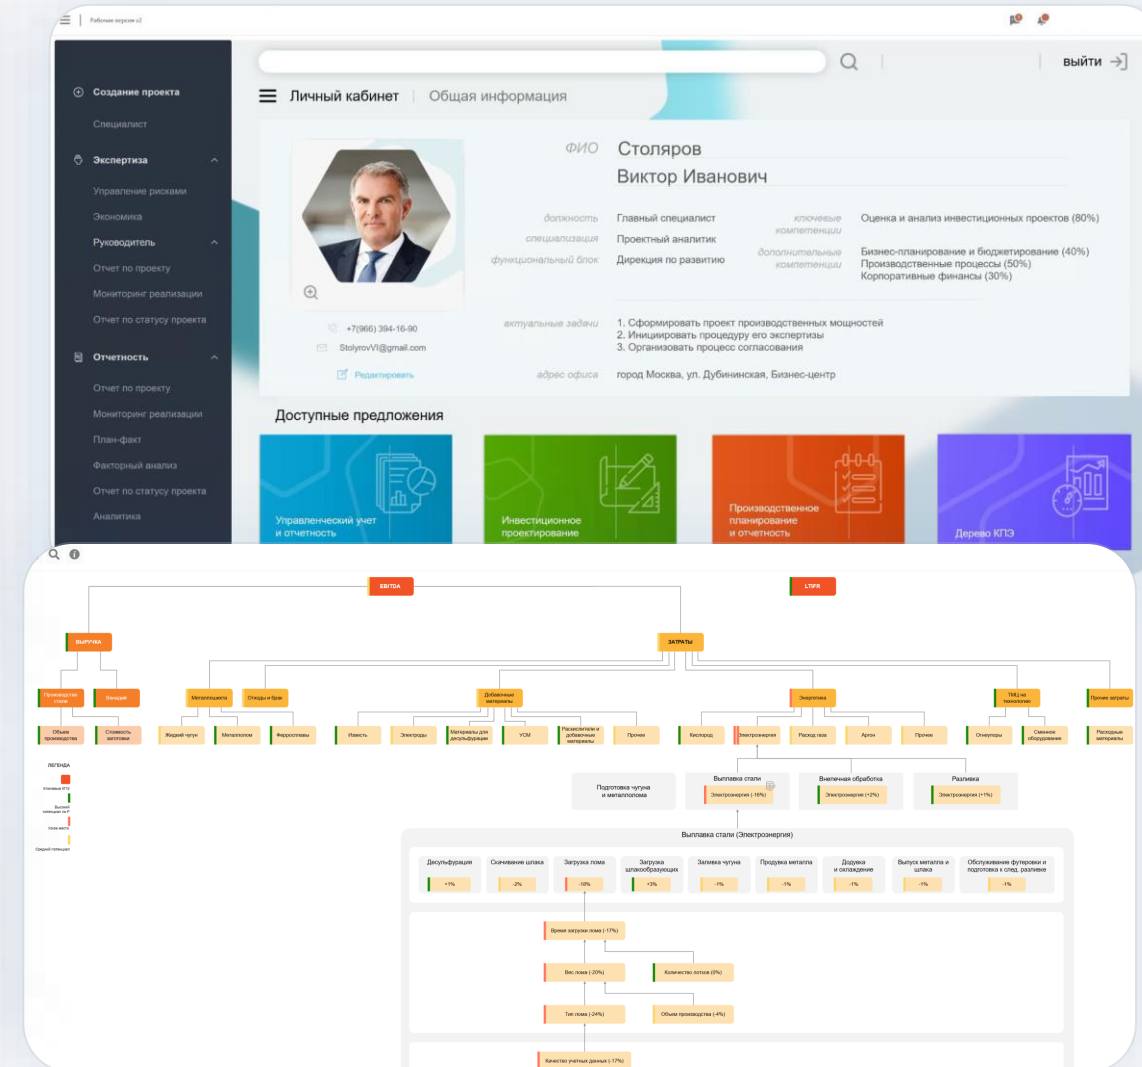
Рабочая версия v2

выйти

Создание проекта
Специалист
Экспертиза
Управление рисками
Экономика
Руководитель
Отчет по проекту
Мониторинг реализации
Отчет по статусу проекта
Отчетность
Отчет по проекту
Мониторинг реализации
План-факт
Факторный анализ
Отчет по статусу проекта
Аналитика

Личный кабинет | Общая информация

ФИО Столяров Виктор Иванович
должность Главный специалист
специализация Проектный аналитик
функциональный блок Дирекция по развитию
ключевые компетенции Оценка и анализ инвестиционных проектов (80%)
дополнительные компетенции Бизнес-планирование и бюджетирование (40%) Производственные процессы (50%) Корпоративные финансы (30%)
+7(966) 394-16-90
StolyrovVI@gmail.com
Редактировать
актуальные задачи 1. Сформировать проект производственных мощностей 2. Инициировать процедуру его экспертизы 3. Организовать процесс согласования
адрес офиса город Москва, ул. Дубининская, Бизнес-центр

Доступные предложения
Управленческий учет и отчетность
Инвестиционное проектирование
Производственное планирование и отчетность
Дерево КПЭ

EBITDA
LTIFR
ВЫРУЧКА
ЗАТРАТЫ
Производство стали
Заказы
Металлошихта
Отходы и брак
Добавочные материалы
Энергетика
ТМЦ на технологию
Прочие затраты
Объем производства
Стоимость заготовки
Жидкий чугун
Металлолом
Ферросплавы
Известь
Электроды
Материалы для десульфурации
УСМ
Раскислители и добавочные материалы
Прочее
Кислород
Электроэнергия
Расход газа
Аргон
Прочее
Огнеупоры
Сменное оборудование
Расходные материалы
ЛЕГЕНДА
Ключевые КПЭ
Высокий потенциал по Р
Узкое место
Средний потенциал
Подготовка чугуна и металлолома
Выплавка стали
Электроэнергия (-16%)
Внепечная обработка
Электроэнергия (+2%)
Разливка
Электроэнергия (+1%)
Выплавка стали (Электроэнергия)
Десульфурация +1%
Скачивание шлака -2%
Загрузка лома -16%
Загрузка шлакообразующих +3%
Заливка чугуна -1%
Продувка металла -1%
Додувка и охлаждение -1%
Выпуск металла и шлака -1%
Обслуживание футеровки и подготовка к след. разливке -1%
Время загрузки лома (-17%)
Вес лома (-20%)
Количество ломов (0%)
Тип лома (-24%)
Объем производства (-4%)
Качество учетных данных (-17%)